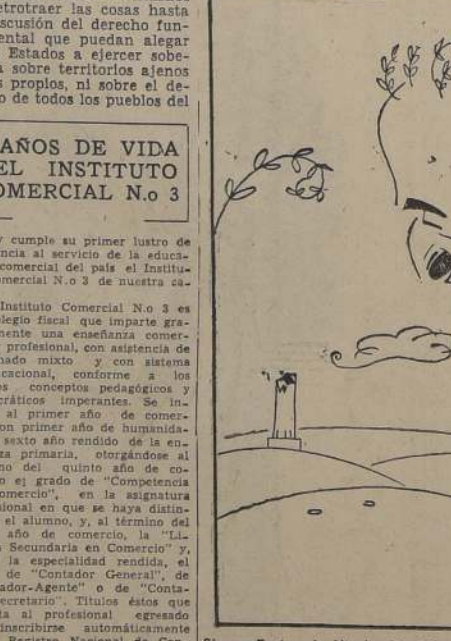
etrotraer las cosas hasta scusión del derecho fun- ental que puedan alegar Estados a ejercer sobe- sobre territorios ajenos s propios, ni sobre el de- o de todos los pueblos del

AÑOS DE VIDA EL INSTITUTO COMERCIAL N.o 3

y cumple su primer lustro de ncia al servicio de la educa- comercial del país el Institu- omercial N.o 3 de nuestra ca-

Instituto Comercial N.o 3 es olegio fiscal que imparte gra- mente una enseñanza comer- profesional, con asistencia de nado mixto y con sistema cacional, conforme a los s conceptos pedagógicos y cráticos imperantes. Se in- al primer año de comer- on primer año de humanida- sexto año rendido de la en- za primaria, otorgándose al no del quinto año de co- o el grado de "Competencia omercio", en la asignatura ional en que se haya distin- el alumno, y, al término del año de comercio, la "Li- Secundaria en Comercio" y, la especialidad rendida, el de "Contador General", de ador-Agente" o de "Conta- ecretario". Títulos éstos que da al profesional egresado inscribirse automáticamente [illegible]